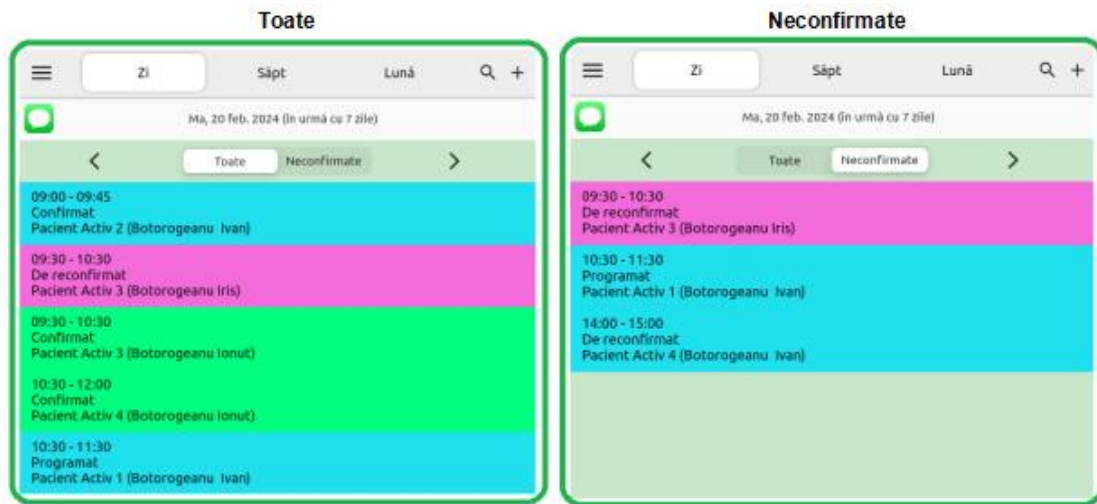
Toate

Zi
Săpt
Lună

Ma, 20 feb. 2024 (în urmă cu 7 zile)

<
Toate
Neconfirmate
>

09:00 - 09:45
Confirmat
Pacient Activ 2 (Botorogeanu Ivan)

09:30 - 10:30
De reconfirmat
Pacient Activ 3 (Botorogeanu Iris)

09:30 - 10:30
Confirmat
Pacient Activ 3 (Botorogeanu Ionut)

10:30 - 12:00
Confirmat
Pacient Activ 4 (Botorogeanu Ionut)

10:30 - 11:30
Programat
Pacient Activ 1 (Botorogeanu Ivan)

Neconfirmate

Zi
Săpt
Lună

Ma, 20 feb. 2024 (în urmă cu 7 zile)

<
Toate
Neconfirmate
>

09:30 - 10:30
De reconfirmat
Pacient Activ 3 (Botorogeanu Iris)

10:30 - 11:30
Programat
Pacient Activ 1 (Botorogeanu Ivan)

14:00 - 15:00
De reconfirmat
Pacient Activ 4 (Botorogeanu Ivan)